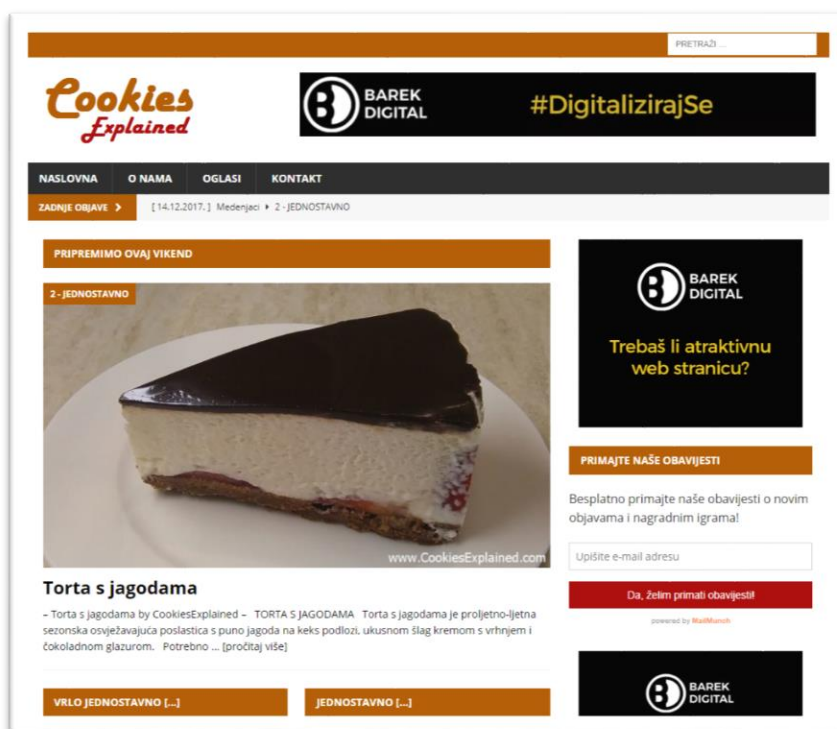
PRETRAŽI ...

Cookies Explained

BAREK DIGITAL #DigitalizirajSe

NASLOVNA O NAMA OGLASI KONTAKT

ZADNJE OBJAVE [ 14.12.2017. ] Medenjaci 2 - JEDNOSTAVNO

PRIPREMIMO OVAJ VIKEND

2 - JEDNOSTAVNO

www.CookiesExplained.com

Torta s jagodama

– Torta s jagodama by CookiesExplained – TORTA S JAGODAMA Torta s jagodama je proljetno-ljetna sezonska osvježavajuća poslastica s puno jagoda na keks podlozi, ukusnom šlag kremom s vrhnjem i čokoladnom glazurom. Potrebno ... [pročitaj više]

VRLO JEDNOSTAVNO [...]

JEDNOSTAVNO [...]

BAREK DIGITAL

Trebaš li atraktivnu web stranicu?

PRIMAJTE NAŠE OBAVIJESTI

Besplatno primajte naše obavijesti o novim objavama i nagradnim igrama!

Upišite e-mail adresu

Da, želim primati obavijesti!

powered by MailMunch

BAREK DIGITAL